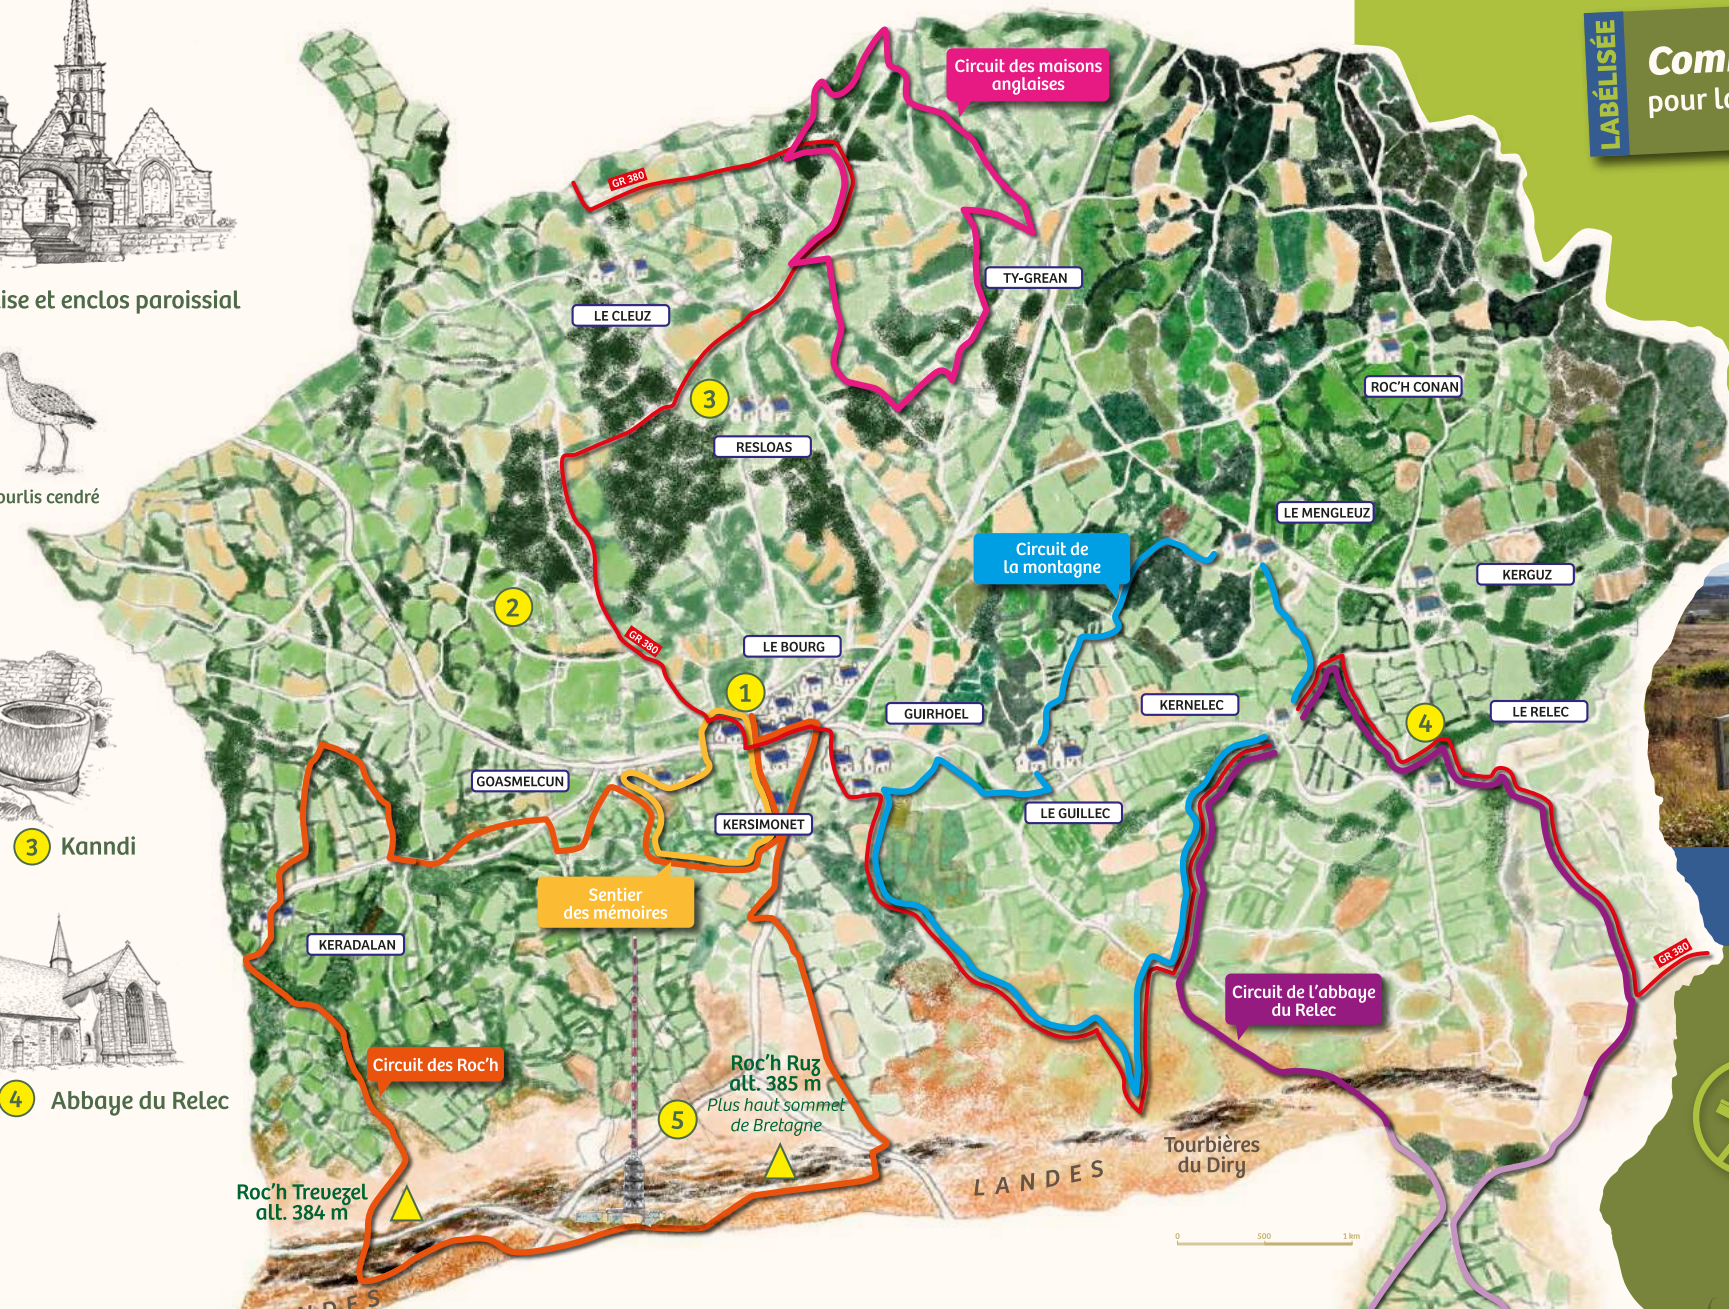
ise et enclos paroissial

ourlis cendré

3 Kanndi

4 Abbaye du Relec

LABÉLISÉE

Com

pour l

Circuit des maisons anglaises

GR 380

TY-GREAN

LE CLEUZ

3

RESLOAS

ROC'H CONAN

LE MENGLEUZ

Circuit de la montagne

KERGUZ

2

GR 380

LE BOURG

1

GUIRHOEL

KERNELEC

4

LE RELEC

GOASMELCUN

KERSIMONET

LE GUILLEC

Sentier des mémoires

KERADALAN

GR 380

Circuit de l'abbaye du Relec

Circuit des Roc'h

Roc'h Ruz alt. 385 m

Plus haut sommet de Bretagne

5

Tourbières du Diry

LANDES

Roc'h Trevezel alt. 384 m

0 500 1 km

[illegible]DES